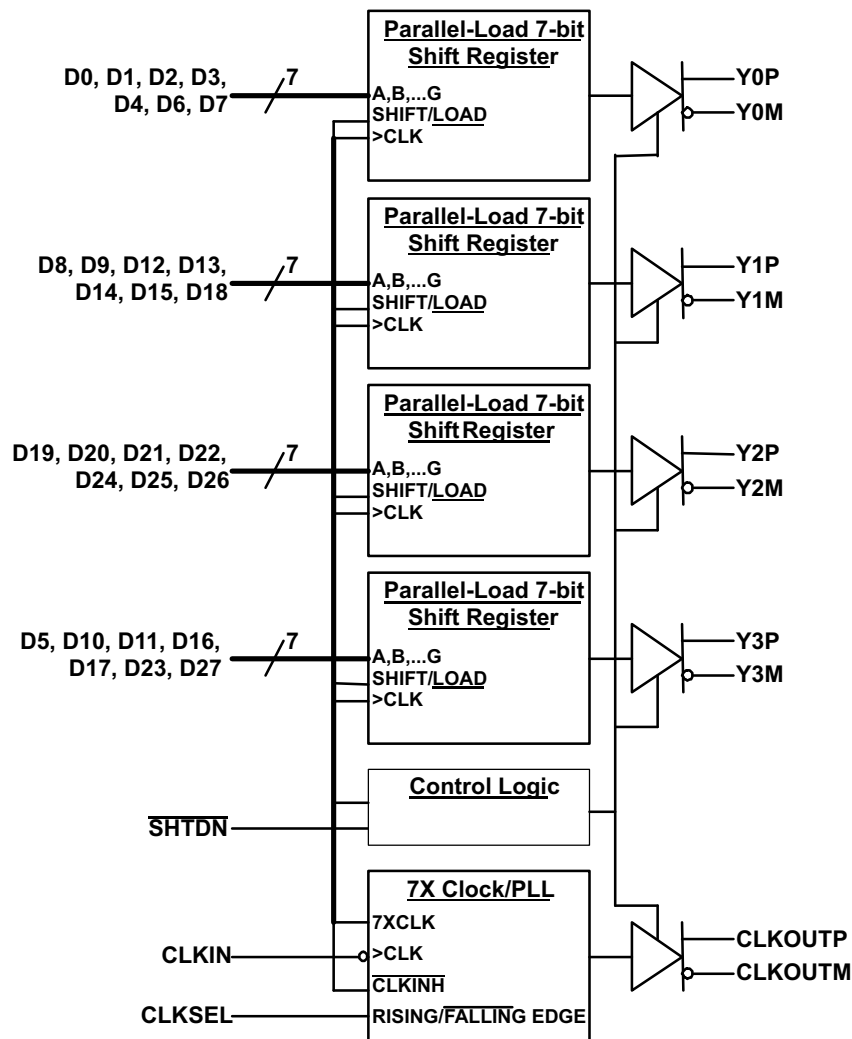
Parallel-Load 7-bit Shift Register

D0, D1, D2, D3, D4, D6, D7

7

A,B,...G
SHIFT/$\overline{LOAD}$
>CLK

Y0P
Y0M

Parallel-Load 7-bit Shift Register

D8, D9, D12, D13, D14, D15, D18

7

A,B,...G
SHIFT/$\overline{LOAD}$
>CLK

Y1P
Y1M

Parallel-Load 7-bit Shift Register

D19, D20, D21, D22, D24, D25, D26

7

A,B,...G
SHIFT/$\overline{LOAD}$
>CLK

Y2P
Y2M

Parallel-Load 7-bit Shift Register

D5, D10, D11, D16, D17, D23, D27

7

A,B,...G
SHIFT/$\overline{LOAD}$
>CLK

Y3P
Y3M

Control Logic

$\overline{SHTDN}$

7X Clock/PLL
7XCLK
>CLK
$\overline{CLKINH}$
RISING/$\overline{FALLING}$ EDGE

CLKIN
CLKSEL

CLKOUTP
CLKOUTM